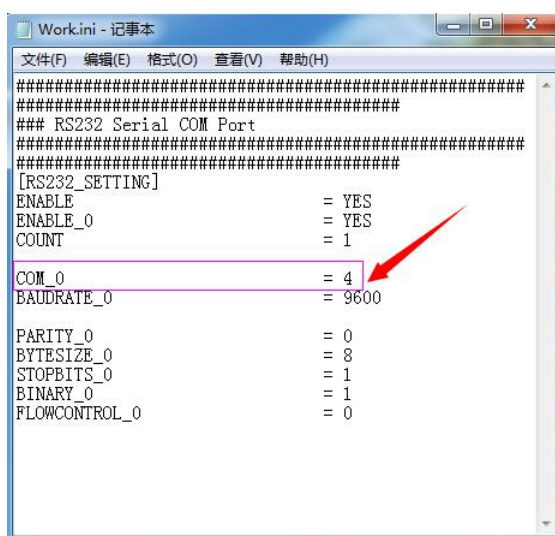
Work.ini - 记事本

文件(F) 编辑(E) 格式(O) 查看(V) 帮助(H)

##############################################
###################################
### RS232 Serial COM Port
##############################################
###################################
[RS232_SETTING]
ENABLE = YES
ENABLE_0 = YES
COUNT = 1

COM_0 = 4
BAUDRATE_0 = 9600

PARITY_0 = 0
BYTESIZE_0 = 8
STOPBITS_0 = 1
BINARY_0 = 1
FLOWCONTROL_0 = 0